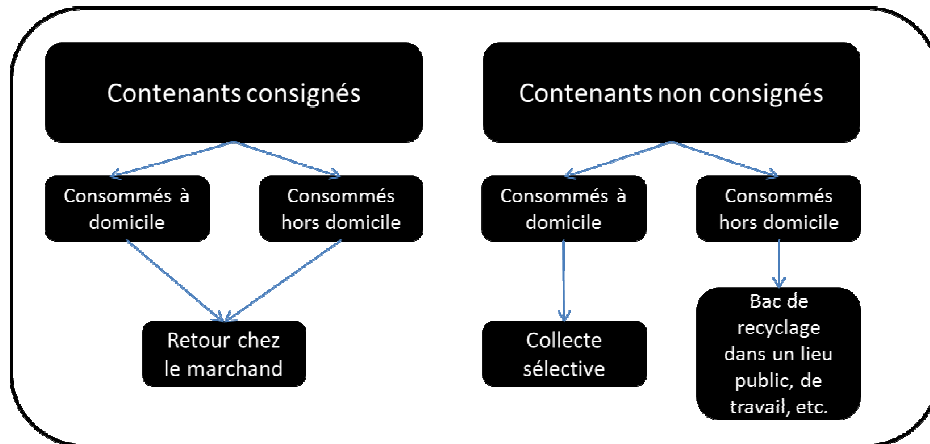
Contenants consignés

Consommés à domicile

Consommés hors domicile

Retour chez le marchand

Contenants non consignés

Consommés à domicile

Consommés hors domicile

Collecte sélective

Bac de recyclage dans un lieu public, de travail, etc.